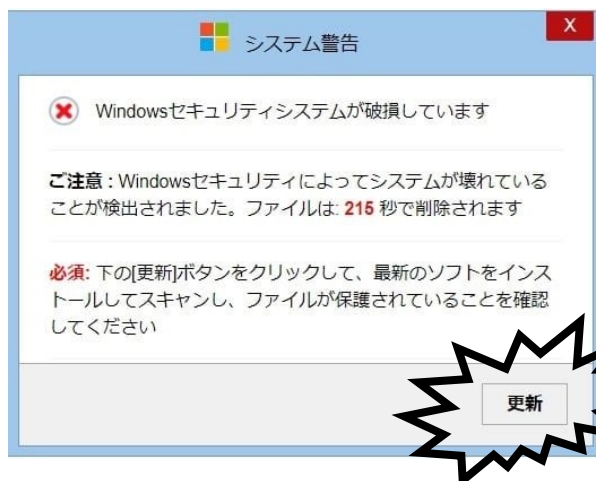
システム警告

X

Windowsセキュリティシステムが破損しています

ご注意：Windowsセキュリティによってシステムが壊れていることが検出されました。ファイルは: 215 秒で削除されます

必須: 下の[更新]ボタンをクリックして、最新のソフトをインストールしてスキャンし、ファイルが保護されていることを確認してください

更新